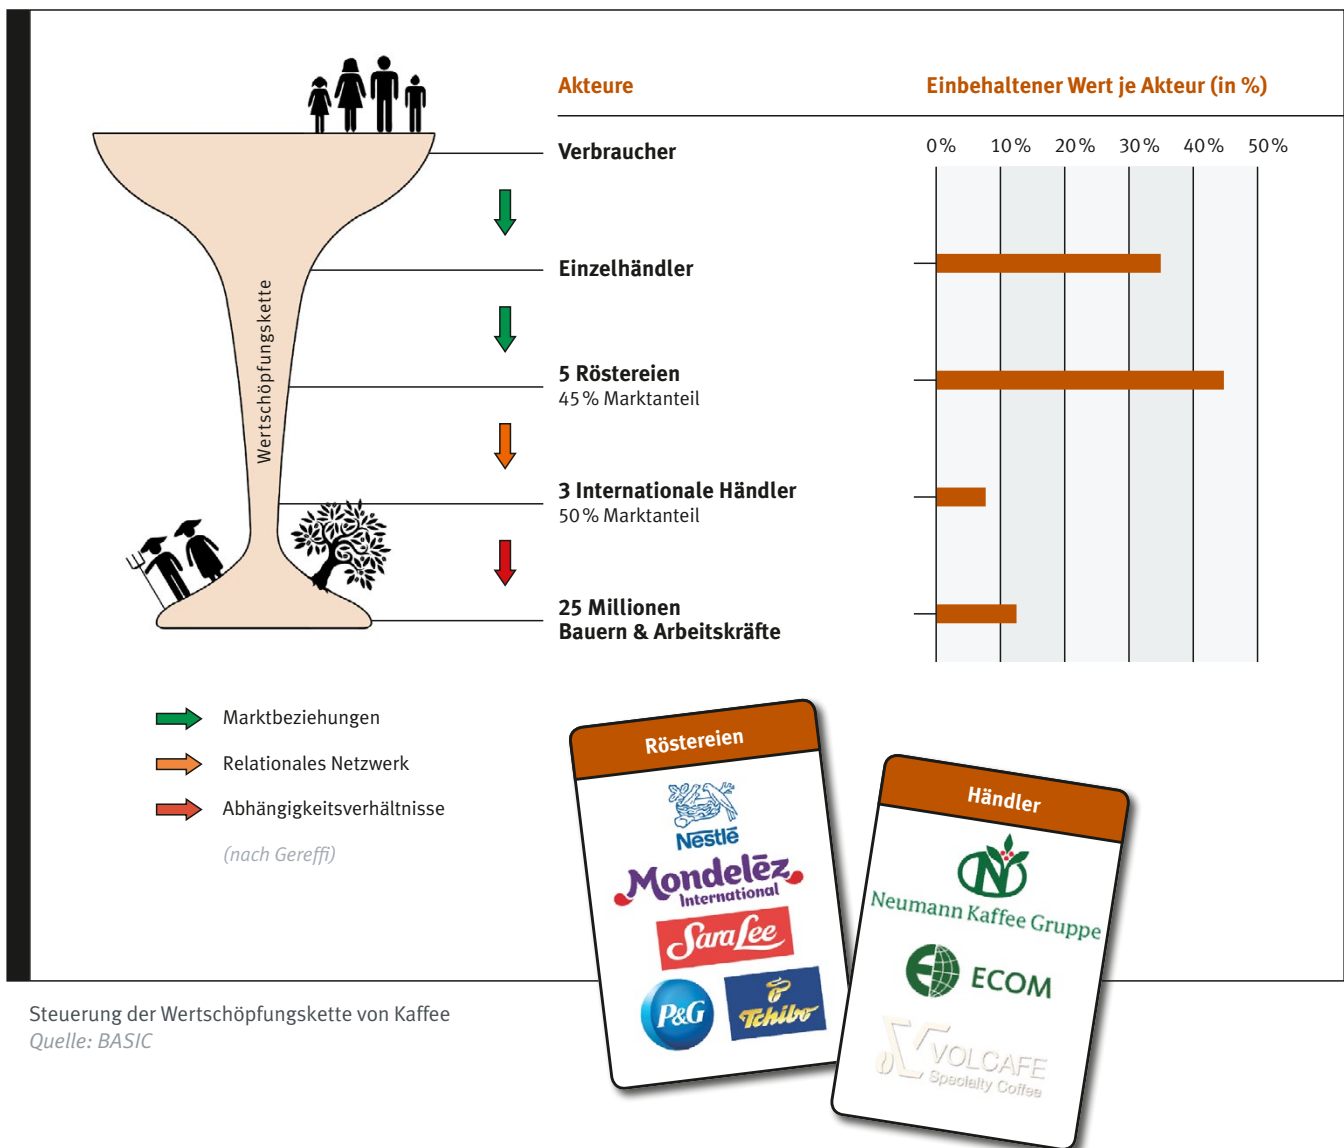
Wertschöpfungskette

Akteure

Einbehaltener Wert je Akteur (in %)

0% 10% 20% 30% 40% 50%

Verbraucher

Einzelhändler

5 Röstereien
45 % Marktanteil

3 Internationale Händler
50 % Marktanteil

25 Millionen
Bauern & Arbeitskräfte

Marktbeziehungen

Relationales Netzwerk

Abhängigkeitsverhältnisse

(nach Gereffi)

Röstereien

Nestlé

Mondelēz International

Sara Lee

P&G

Tchibo

Händler

Neumann Kaffee Gruppe

ECOM

VOLCAFE
Specialty Coffee

Steuerung der Wertschöpfungskette von Kaffee
Quelle: BASIC